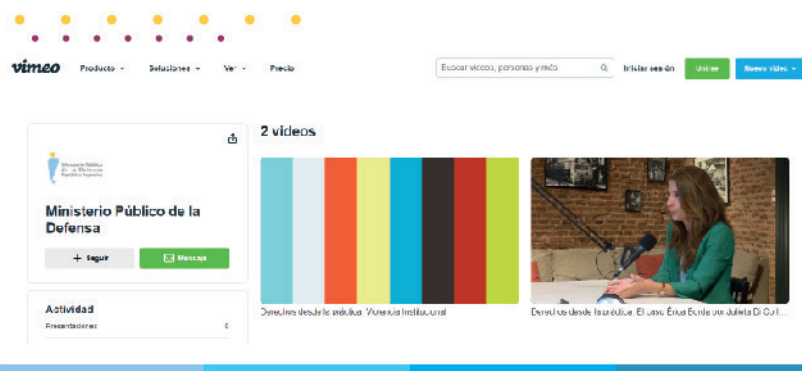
vimeo Producto Soluciones Ver Precio

Buscar videos, personas y más

Iniciar sesión Unirse Nuevo video

2 videos

Ministerio Público de la Defensa

Ministerio Público de la Defensa República Argentina

Ministerio Público de la Defensa

Seguir Mensaje

Actividad

Presentaciones 0

Derechos desde la práctica: Violencia Institucional

Derechos desde la práctica. El caso Erica Bordo por Julieta Di Cor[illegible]